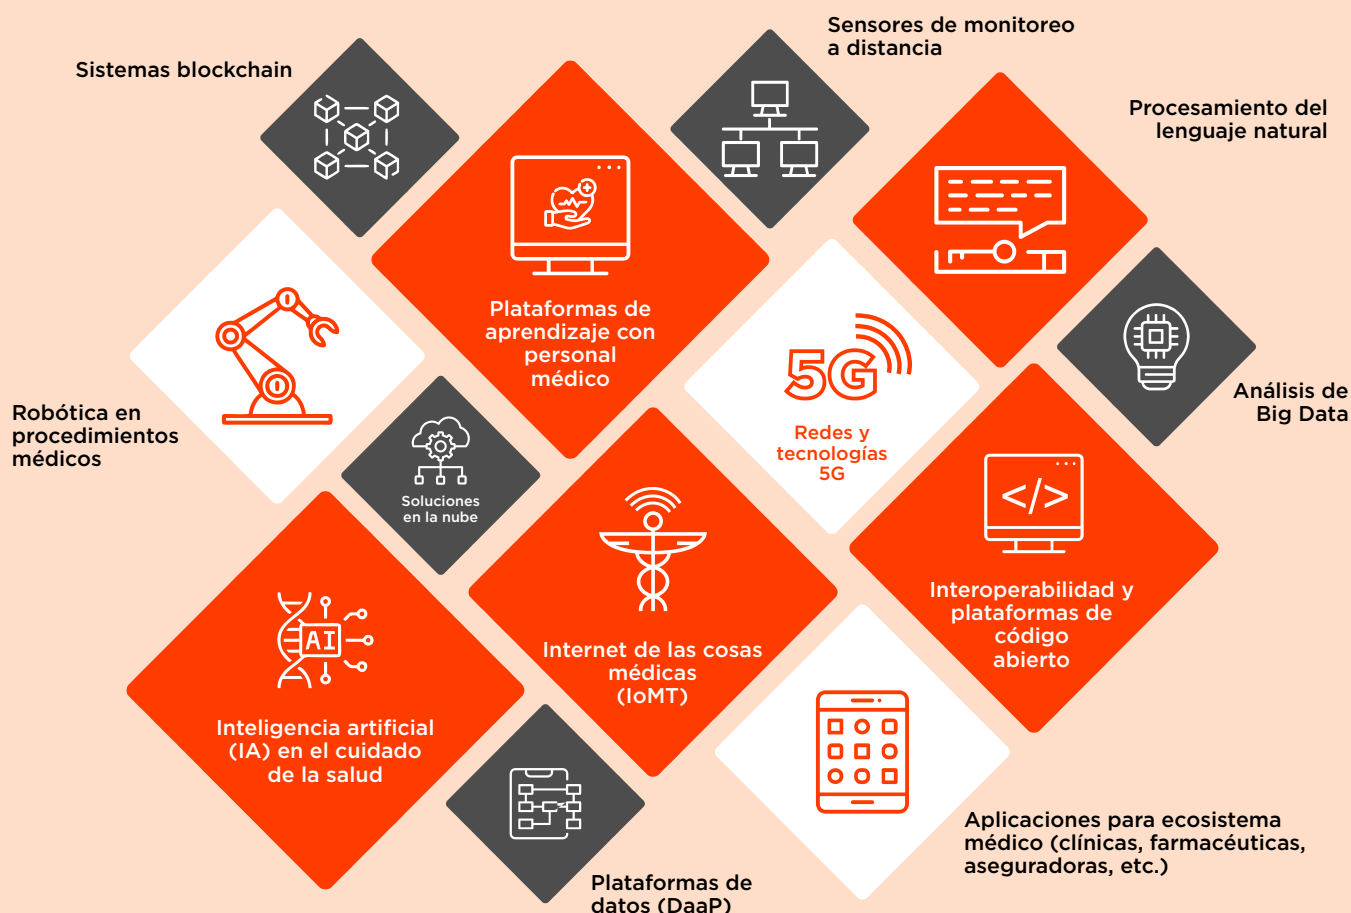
Sensores de monitoreo a distancia

Sistemas blockchain

Procesamiento del lenguaje natural

Plataformas de aprendizaje con personal médico

5G

Redes y tecnologías 5G

Análisis de Big Data

Robótica en procedimientos médicos

Soluciones en la nube

</>

Interoperabilidad y plataformas de código abierto

AI

Internet de las cosas médicas (IoMT)

Inteligencia artificial (IA) en el cuidado de la salud

Aplicaciones para ecosistema médico (clínicas, farmacéuticas, aseguradoras, etc.)

Plataformas de datos (DaaP)